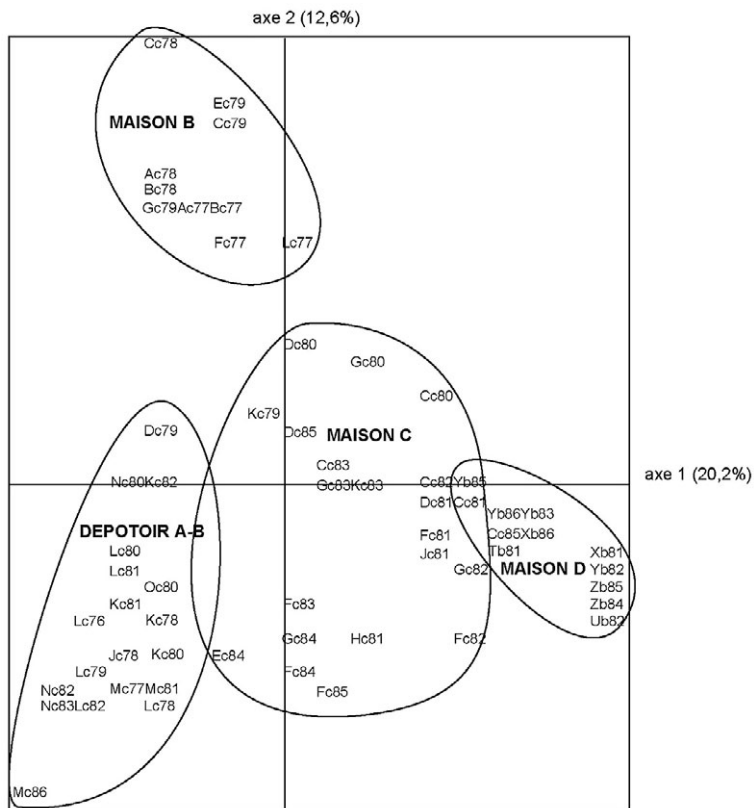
axe 2 (12,6%)

Cc78
MAISON B
Ec79
Cc79
Ac78
Bc78
Gc79Ac77Bc77
Fc77
Lc77

Dc80
Gc80
Cc80
Kc79
Dc85
MAISON C
Cc83
Gc83Kc83
Cc82Yb85
Dc81Cc81
Yb86Yb83
Cc85Xb86
Fc81
Jc81
Tb81
Gc82
MAISON D
Xb81
Yb82
Zb85
Zb84
Ub82
axe 1 (20,2%)

Dc79
Nc80Kc82
DEPOTOIR A-B
Lc80
Lc81
Oc80
Kc81
Lc76
Kc78
Jc78
Kc80
Lc79
Nc82
Mc77Mc81
Nc83Lc82
Lc78
Ec84
Fc83
Gc84
Hc81
Fc82
Fc84
Fc85
Mc86